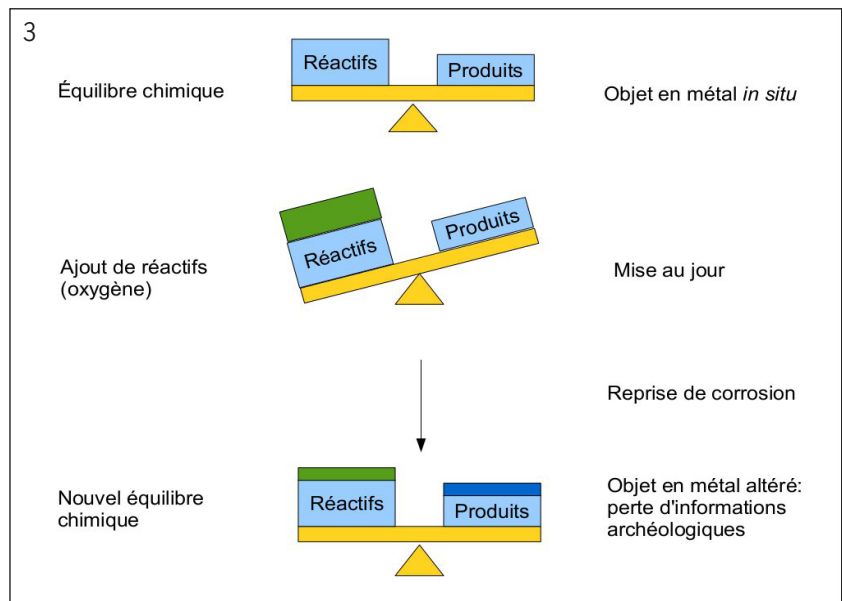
3

Équilibre chimique

Réactifs

Produits

Objet en métal *in situ*

Réactifs

Produits

Ajout de réactifs (oxygène)

Mise au jour

Reprise de corrosion

Nouvel équilibre chimique

Réactifs

Produits

Objet en métal altéré: perte d'informations archéologiques